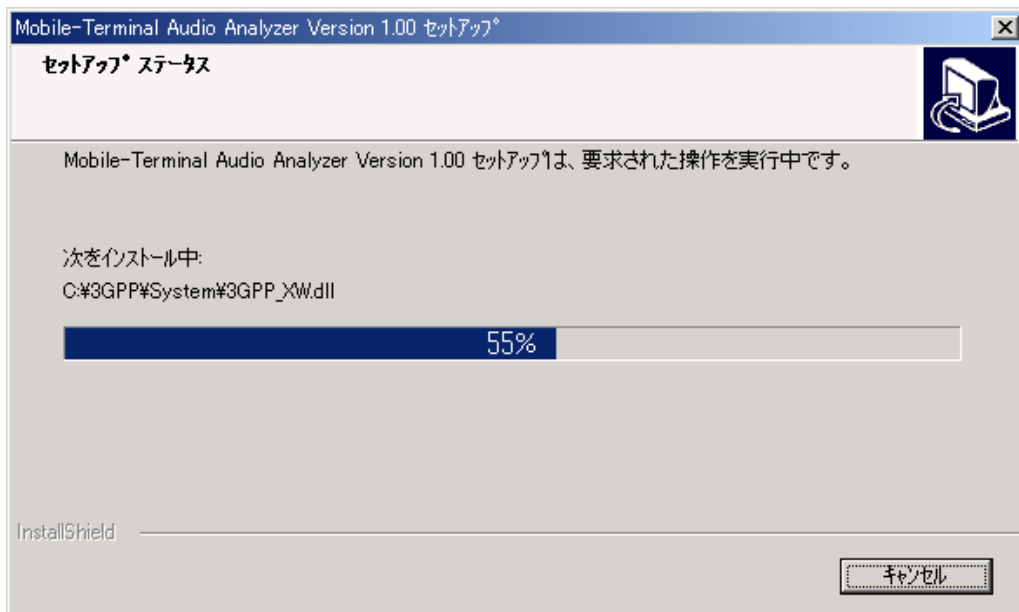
Mobile-Terminal Audio Analyzer Version 1.00 ｾｯﾄｱｯﾌﾟ

ｾｯﾄｱｯﾌﾟ ｽﾃｰﾀｽ

Mobile-Terminal Audio Analyzer Version 1.00 ｾｯﾄｱｯﾌﾟは、要求された操作を実行中です。

次をインストール中:
C:¥3GPP¥System¥3GPP_XW.dll

55%

InstallShield

ｷｬﾝｾﾙ